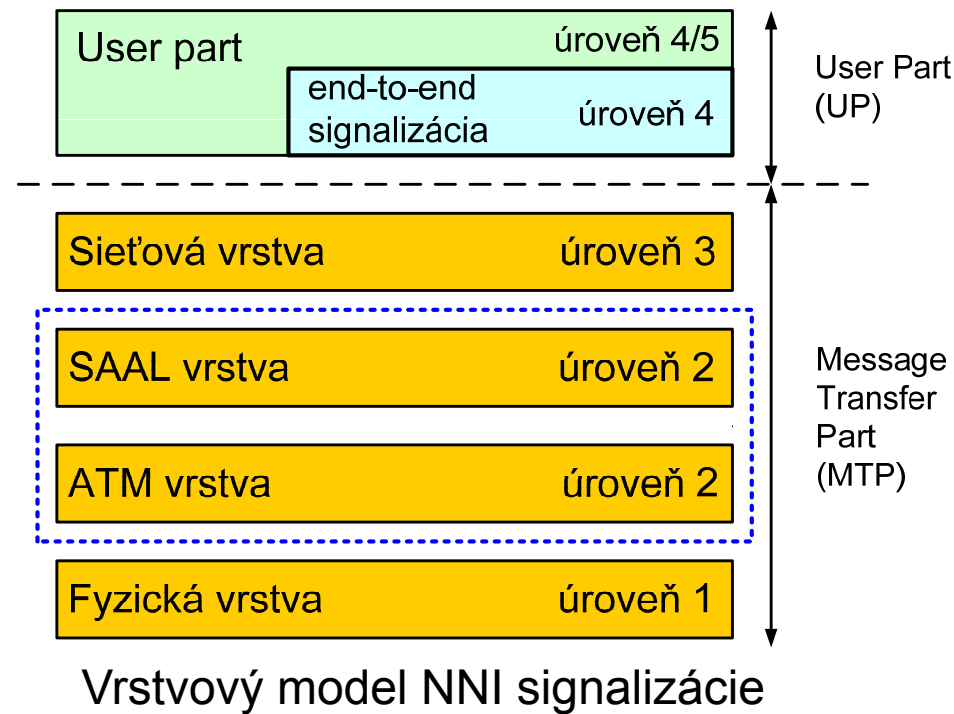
User part

úroveň 4/5

end-to-end signalizácia

úroveň 4

User Part (UP)

Sieťová vrstva

úroveň 3

SAAL vrstva

úroveň 2

ATM vrstva

úroveň 2

Message Transfer Part (MTP)

Fyzická vrstva

úroveň 1

Vrstvový model NNI signalizácie